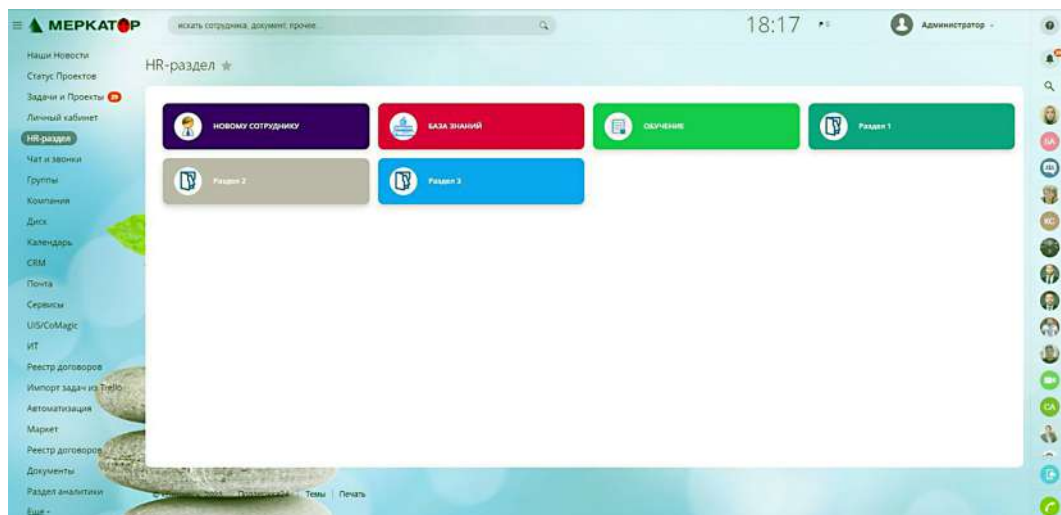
МЕРКАТОР

искать сотрудника, документ, прочее...

18:17

Администратор

Наши Новости
Статус Проектов
Задачи и Проекты 29
Личный кабинет
HR-раздел
Чат и звонки
Группы
Компания
Диск
Календарь
CRM
Почта
Сервисы
UIS/CoMagic
ИТ
Реестр договоров
Импорт задач из Trello
Автоматизация
Маркет
Реестр договоров
Документы
Раздел аналитики
Ещё

HR-раздел

НОВОМУ СОТРУДНИКУ
БАЗА ЗНАНИЙ
ОБУЧЕНИЕ
Раздел 1
Раздел 2
Раздел 3

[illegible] Темы | Печать

SA
КС
CA